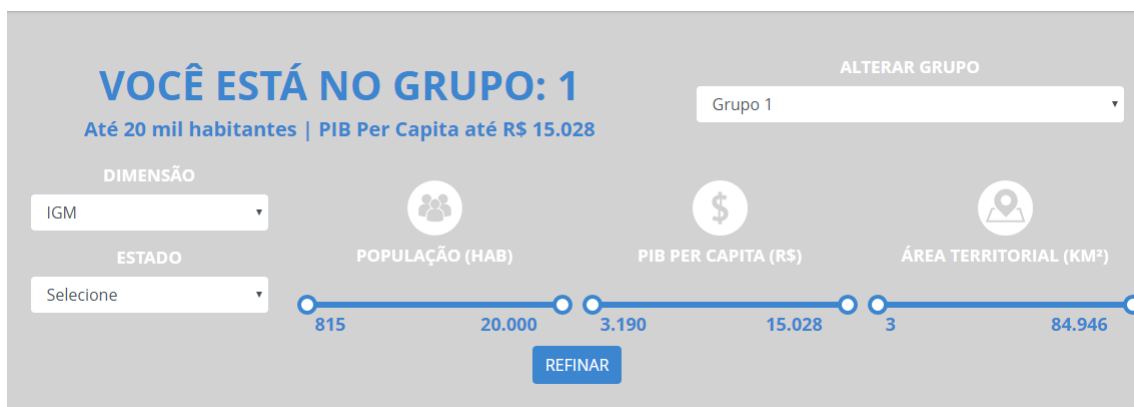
VOCÊ ESTÁ NO GRUPO: 1
Até 20 mil habitantes | PIB Per Capita até R$ 15.028

ALTERAR GRUPO
Grupo 1

DIMENSÃO
IGM

ESTADO
Selecione

POPULAÇÃO (HAB)
815 20.000

$
PIB PER CAPITA (R$)
3.190 15.028

ÁREA TERRITORIAL (KM²)
3 84.946

REFINAR